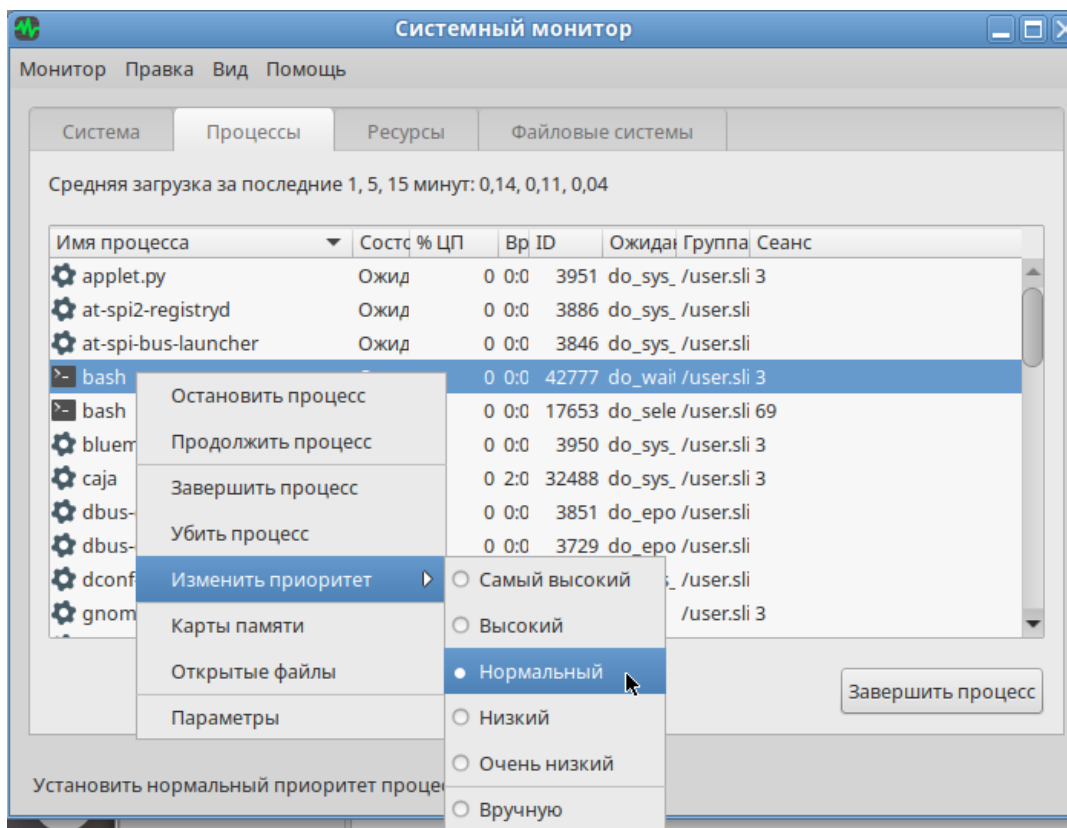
Системный монитор

Монитор Правка Вид Помощь

Система Процессы Ресурсы Файловые системы

Средняя загрузка за последние 1, 5, 15 минут: 0,14, 0,11, 0,04

| Имя процесса | Состс | % ЦП | Вр | ID | Ожида | Группа | Сеанс |
|---|---|---|---|---|---|---|---|
| applet.py | Ожид | 0 | 0:0 | 3951 | do_sys_ | /user.sli | 3 |
| at-spi2-registryd | Ожид | 0 | 0:0 | 3886 | do_sys_ | /user.sli | |
| at-spi-bus-launcher | Ожид | 0 | 0:0 | 3846 | do_sys_ | /user.sli | |
| bash | | 0 | 0:0 | 42777 | do_wai | /user.sli | 3 |
| bash | | 0 | 0:0 | 17653 | do_sele | /user.sli | 69 |
| bluem | | 0 | 0:0 | 3950 | do_sys_ | /user.sli | 3 |
| caja | | 0 | 2:0 | 32488 | do_sys_ | /user.sli | 3 |
| dbus- | | 0 | 0:0 | 3851 | do_epo | /user.sli | |
| dbus- | | 0 | 0:0 | 3729 | do_epo | /user.sli | |
| dconf | | | | | s_ | /user.sli | |
| gnom | | | | | | /user.sli | 3 |

Остановить процесс
Продолжить процесс
Завершить процесс
Убить процесс
Изменить приоритет
Карты памяти
Открытые файлы
Параметры

Самый высокий
Высокий
Нормальный
Низкий
Очень низкий
Вручную

Завершить процесс

Установить нормальный приоритет процес